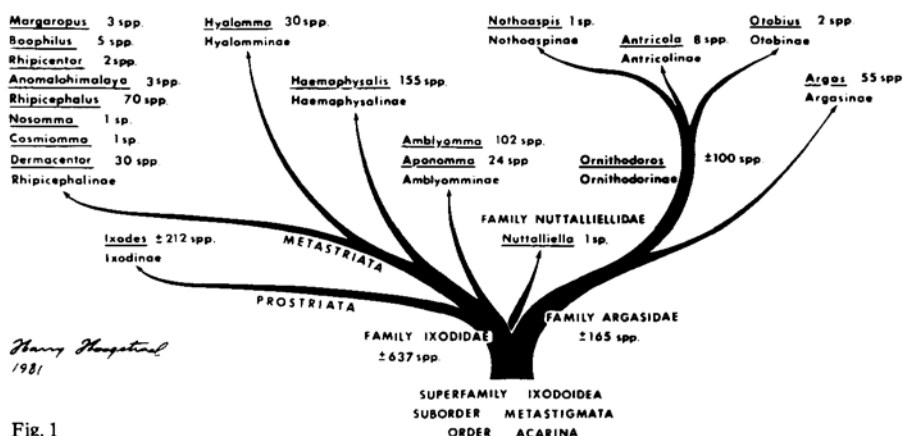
Margaropus 3 spp.
Boophilus 5 spp.
Rhipicentor 2 spp.
Anomalohimalaya 3 spp.
Rhipicephalus 70 spp.
Nosomma 1 sp.
Cosmiomma 1 sp.
Dermacentor 30 spp.
Rhipicephalinae

Hyalomma 30 spp.
Hyalomminae

Haemaphysalis 155 spp.
Haemaphysalinae

Amblyomma 102 spp.
Aponomma 24 spp
Amblyomminae

Nothoaspis 1 sp.
Nothoaspinae

Antricola 8 spp.
Antricolinae

Otobius 2 spp.
Otobinae

Argas 55 spp
Argasinae

Ornithodoros ±100 spp
Ornithodorinae

FAMILY NUTTALLIELLIDAE
Nuttalliella 1 sp.

Ixodes ± 212 spp.
Ixodinae

METASTRIATA

PROSTRIATA

FAMILY IXODIDAE
± 637 spp.

FAMILY ARGASIDAE
± 165 spp.

Harry Hoogstraal
1981

SUPERFAMILY IXODOIDEA
SUBORDER METASTIGMATA
ORDER ACARINA

Fig. 1